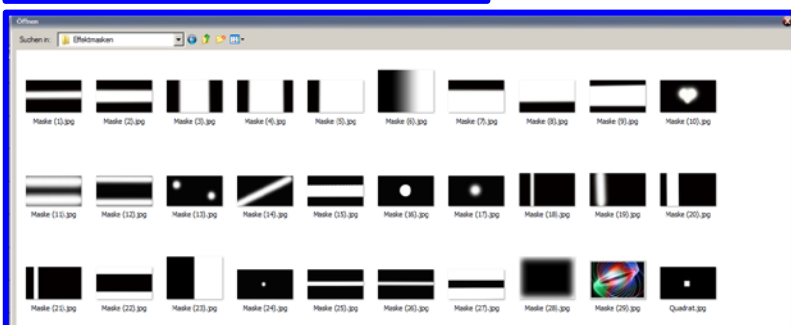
Öffnen

Suchen in: Effektmasken

Maske (1).jpg
Maske (2).jpg
Maske (3).jpg
Maske (4).jpg
Maske (5).jpg
Maske (6).jpg
Maske (7).jpg
Maske (8).jpg
Maske (9).jpg
Maske (10).jpg

Maske (11).jpg
Maske (12).jpg
Maske (13).jpg
Maske (14).jpg
Maske (15).jpg
Maske (16).jpg
Maske (17).jpg
Maske (18).jpg
Maske (19).jpg
Maske (20).jpg

Maske (21).jpg
Maske (22).jpg
Maske (23).jpg
Maske (24).jpg
Maske (25).jpg
Maske (26).jpg
Maske (27).jpg
Maske (28).jpg
Maske (29).jpg
Quadrat.jpg